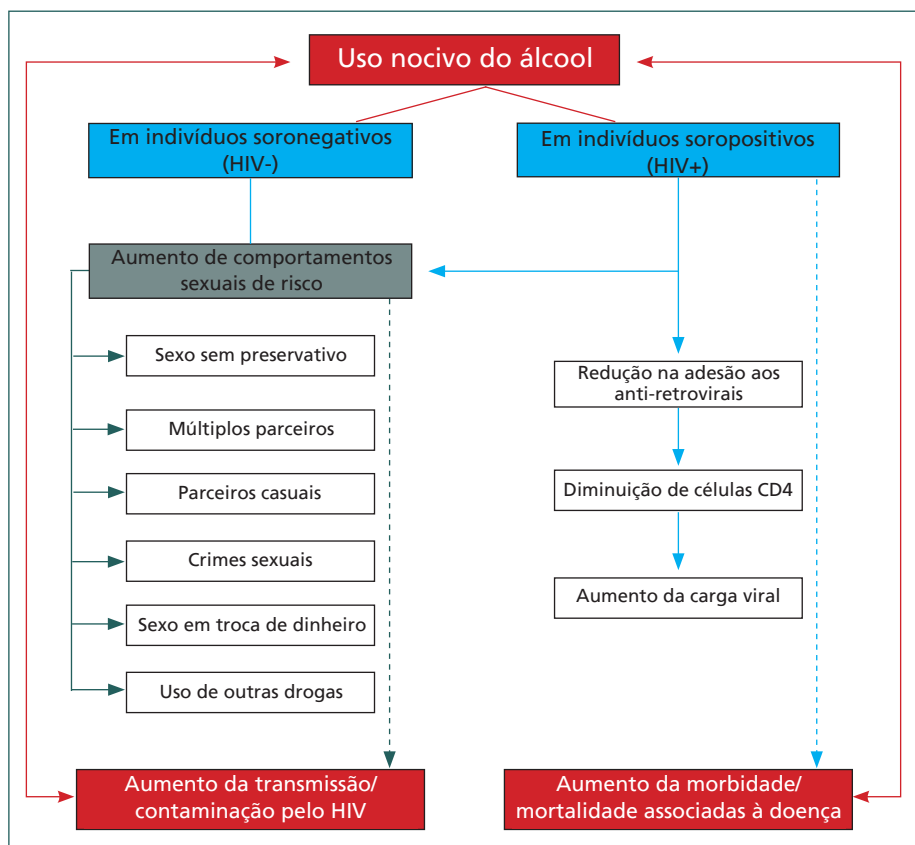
Uso nocivo do álcool

Em indivíduos soronegativos (HIV-)

Em indivíduos soropositivos (HIV+)

Aumento de comportamentos sexuais de risco

Sexo sem preservativo

Múltiplos parceiros

Parceiros casuais

Crimes sexuais

Sexo em troca de dinheiro

Uso de outras drogas

Redução na adesão aos anti-retrovirais

Diminuição de células CD4

Aumento da carga viral

Aumento da transmissão/ contaminação pelo HIV

Aumento da morbidade/ mortalidade associadas à doença